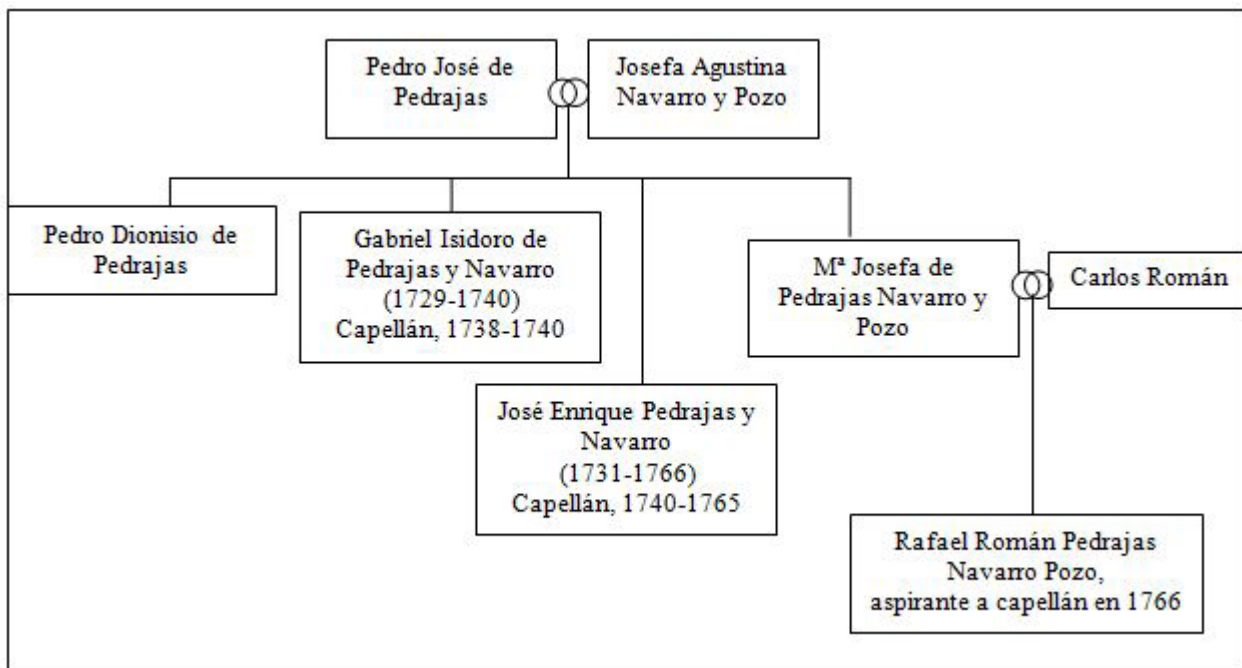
Pedro José de Pedrajas

Josefa Agustina Navarro y Pozo

Pedro Dionisio de Pedrajas

Gabriel Isidoro de Pedrajas y Navarro (1729-1740) Capellán, 1738-1740

José Enrique Pedrajas y Navarro (1731-1766) Capellán, 1740-1765

Mª Josefa de Pedrajas Navarro y Pozo

Carlos Román

Rafael Román Pedrajas Navarro Pozo, aspirante a capellán en 1766